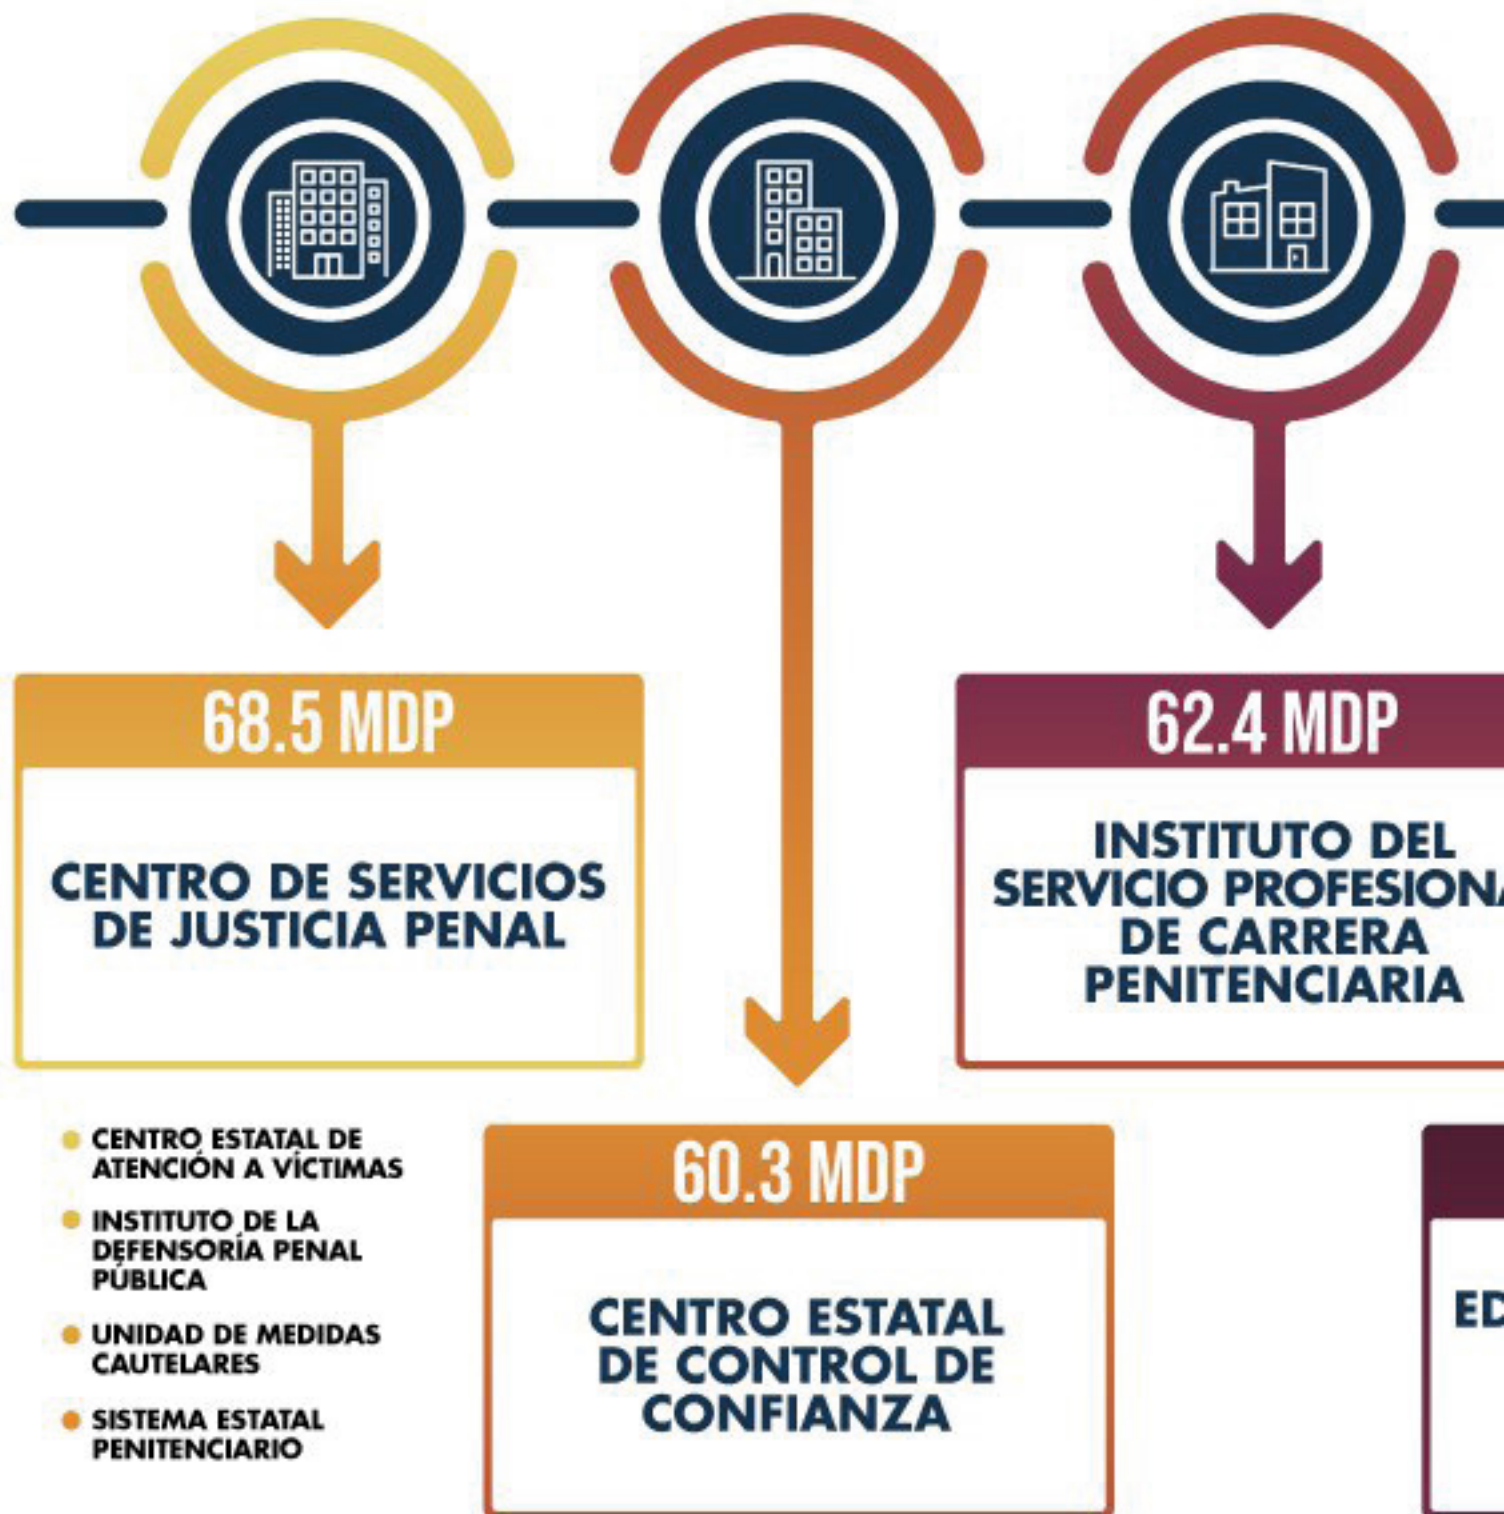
68.5 MDP

CENTRO DE SERVICIOS DE JUSTICIA PENAL

62.4 MDP

INSTITUTO DEL SERVICIO PROFESIONA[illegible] DE CARRERA PENITENCIARIA

CENTRO ESTATAL DE ATENCIÓN A VÍCTIMAS

INSTITUTO DE LA DEFENSORÍA PENAL PÚBLICA

UNIDAD DE MEDIDAS CAUTELARES

SISTEMA ESTATAL PENITENCIARIO

60.3 MDP

CENTRO ESTATAL DE CONTROL DE CONFIANZA

ED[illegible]